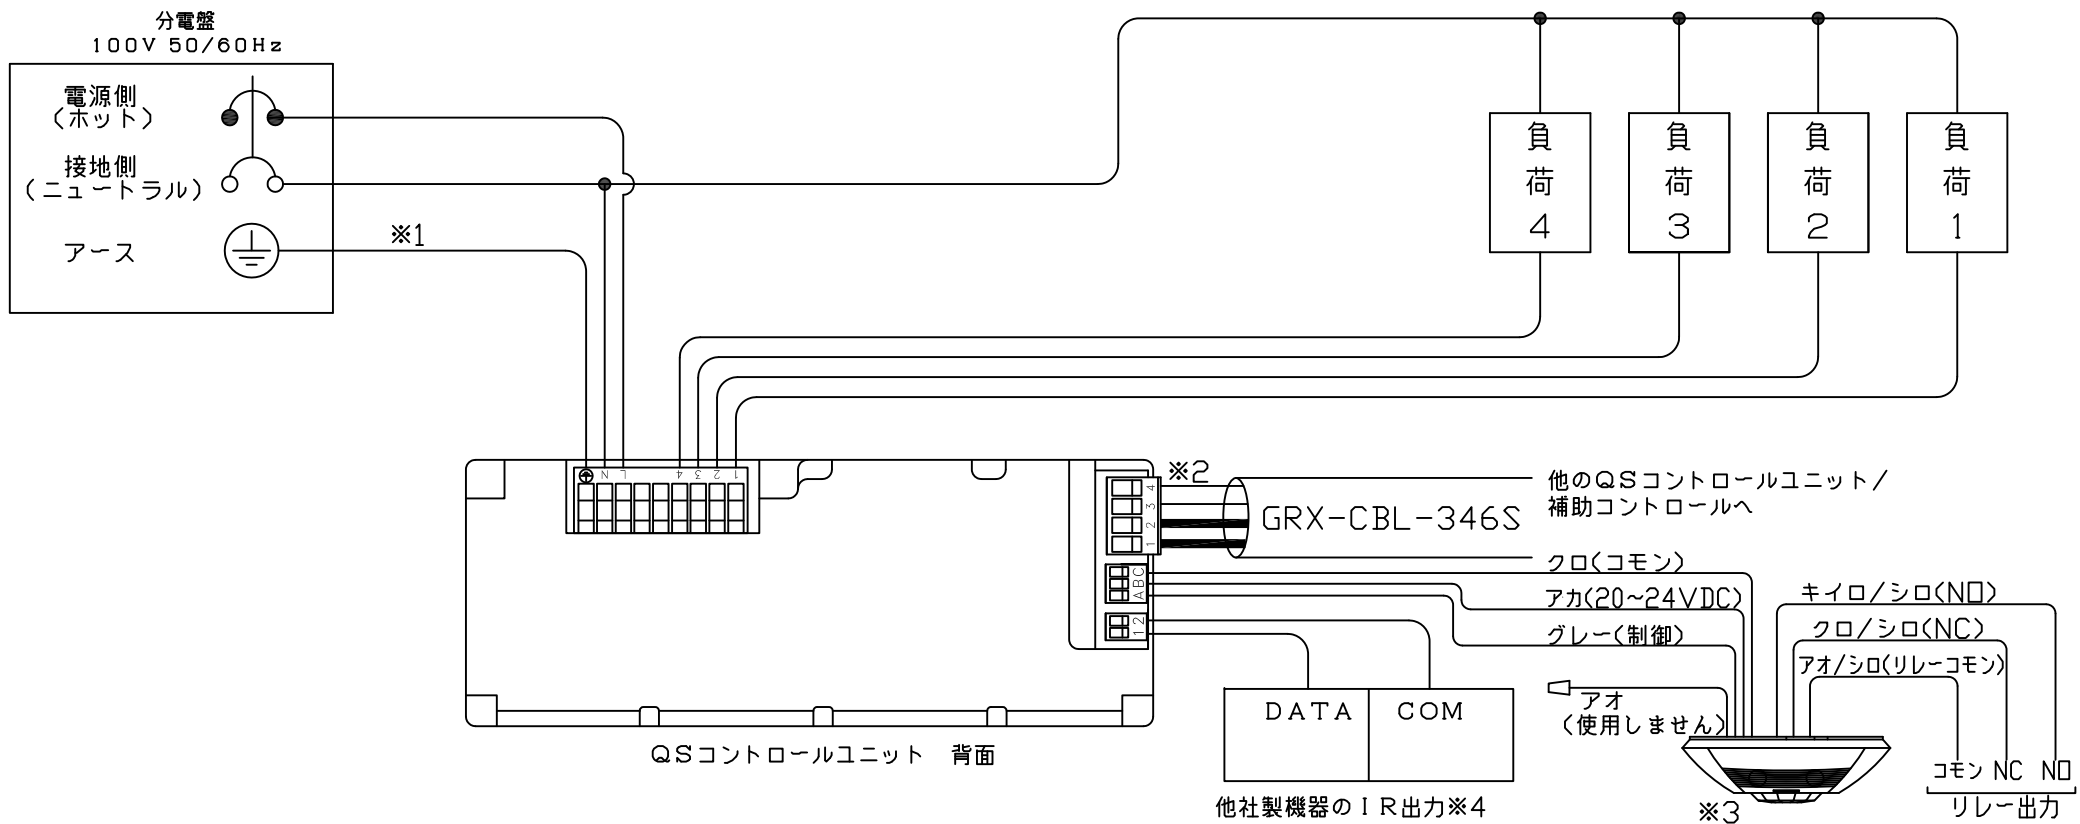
分電盤
100V 50/60Hz

電源側
（ホット）

接地側
（ニュートラル）

アース

※1

負荷4

負荷3

負荷2

負荷1

N L 4 3 2 1

※2

4 3 2 1

GRX-CBL-346S

他のQSコントロールユニット/
補助コントロールへ

クロ(コモン)

A B C

アカ(20~24VDC)

グレー(制御)

1 2

キイロ/シロ(N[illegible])

クロ/シロ(NC)

アオ/シロ(リレーコモン)

アオ
(使用しません)

DATA

COM

QSコントロールユニット 背面

他社製機器のIR出力※4

※3

コモン NC N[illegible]

リレー出力